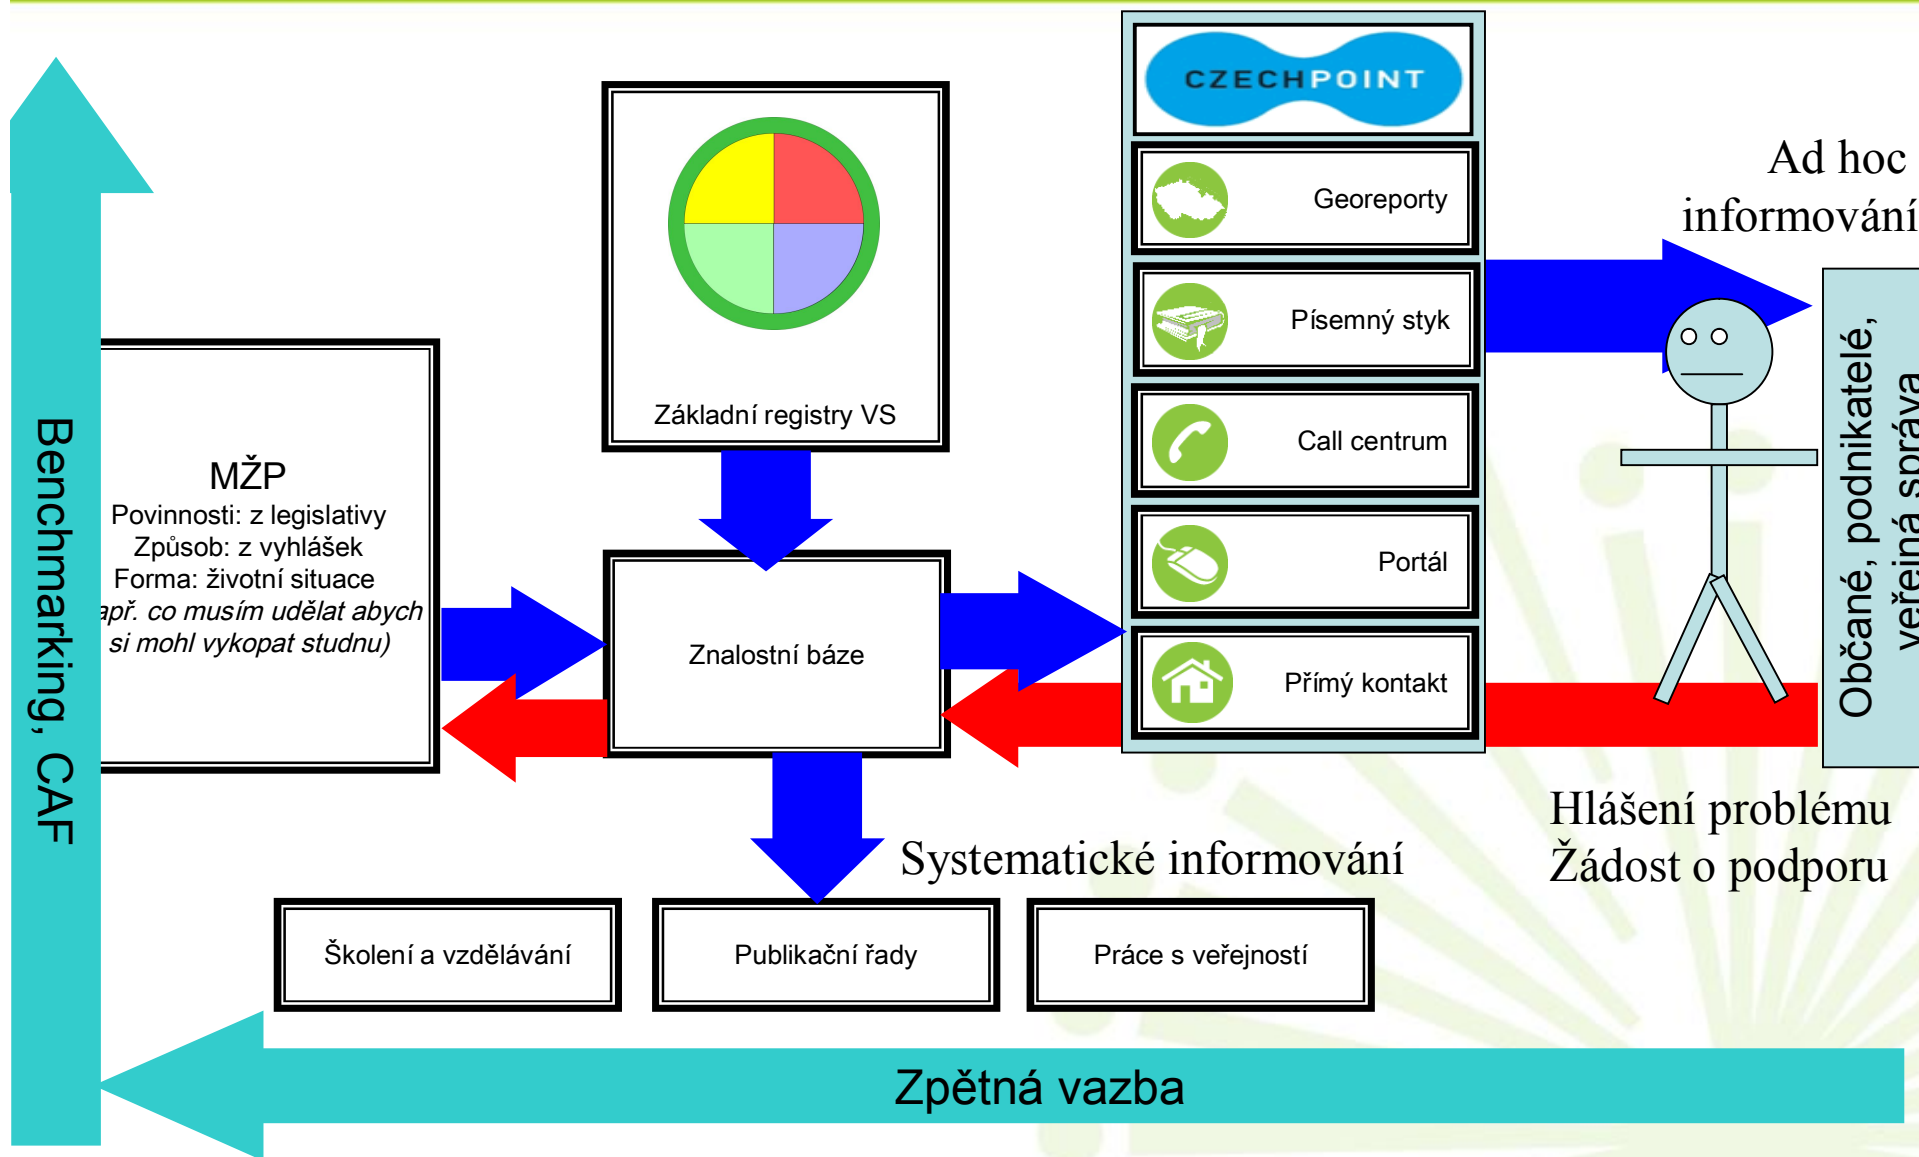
Benchmarking, CAF

MŽP
Povinnosti: z legislativy
Způsob: z vyhlášek
Forma: životní situace
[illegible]př. co musím udělat abych si mohl vykopat studnu)

Základní registry VS

Znalostní báze

CZECHPOINT
Georeporty
Písemný styk
Call centrum
Portál
Přímý kontakt

Ad hoc informování

Občané, podnikatelé, veřejná správa

Hlášení problému
Žádost o podporu

Systematické informování

Školení a vzdělávání
Publikační řady
Práce s veřejností

Zpětná vazba